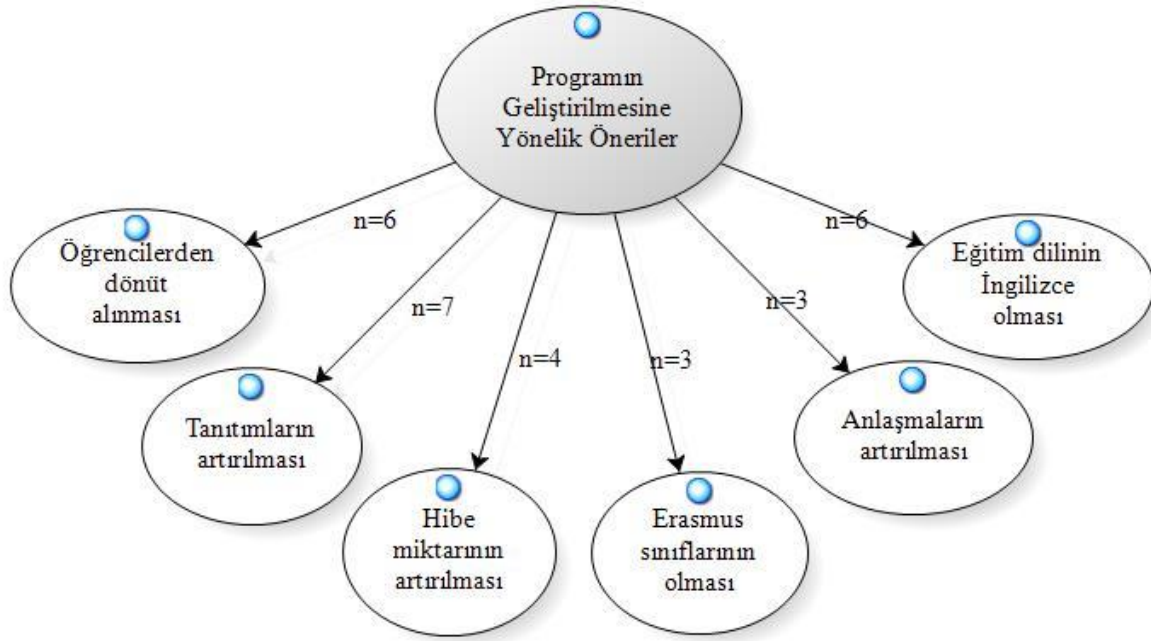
Programın Geliştirilmesine Yönelik Öneriler

n=6

Öğrencilerden dönüt alınması

n=7

Tanıtımların artırılması

n=4

Hibe miktarının artırılması

n=3

Erasmus sınıflarının olması

n=3

Anlaşmaların artırılması

n=6

Eğitim dilinin İngilizce olması